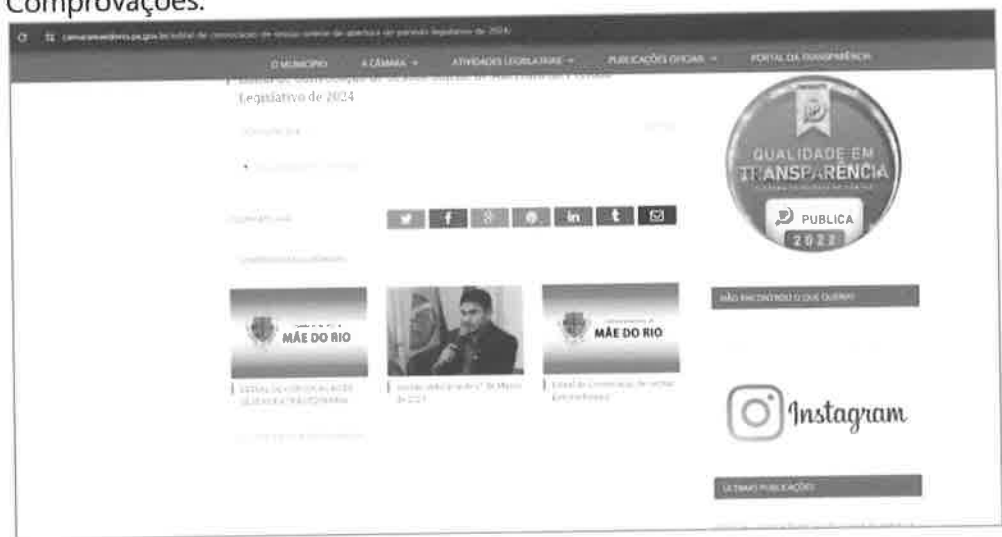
Comprovações:

camaramaedorio.pa.gov.br/edital-de-convocacao-de-sessao-solene-de-abertura-do-periodo-legislativo-de-2024/

O MUNICÍPIO A CÂMARA ATIVIDADES LEGISLATIVAS PUBLICAÇÕES OFICIAIS PORTAL DA TRANSPARÊNCIA

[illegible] Legislativo de 2024

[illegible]

QUALIDADE EM TRANSPARÊNCIA PUBLICA 2022

MÃE DO RIO

MÃE DO RIO

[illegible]

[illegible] de 2024

Edital de Convocação de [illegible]

NÃO ENCONTROU O QUE QUERIA?

Instagram

ÚLTIMAS PUBLICAÇÕES